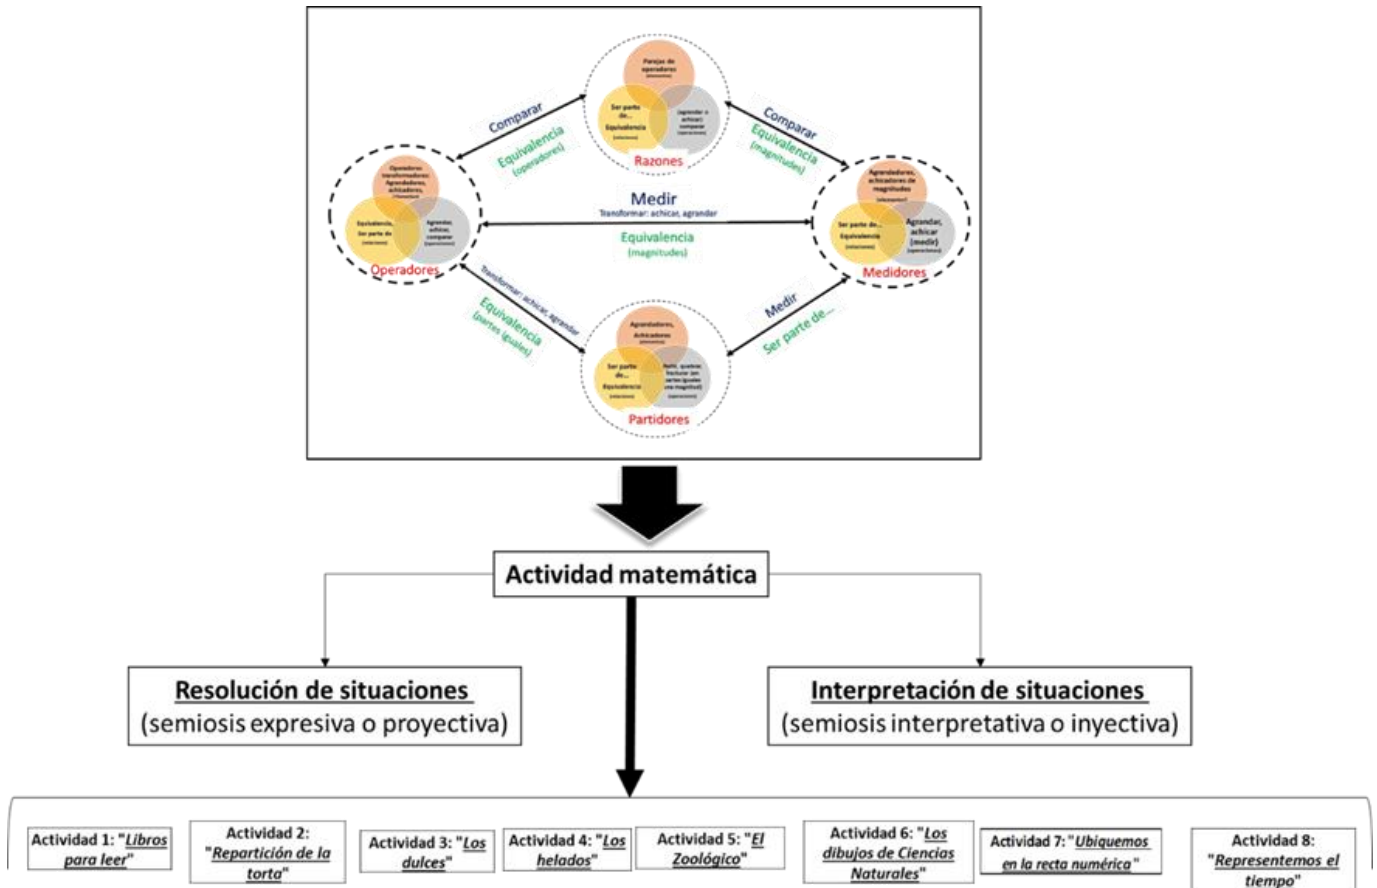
Parejas de operadores
Ser parte de... Equivalencia
Agrandar o achicar; comparar
Razones

Comparar
Equivalencia (operadores)

Comparar
Equivalencia (magnitudes)

Operadores transformadores: Agrandadores, achicadores
Equivalencia, Ser parte de
Agrandar, achicar, comparar
Operadores

Medir
Transformar: achicar, agrandar
Equivalencia
(magnitudes)

Agrandadores, achicadores de magnitudes
Ser parte de... Equivalencia
Agrandar, achicar (medir)
Medidores

Transformar: achicar, agrandar
Equivalencia (partes iguales)

Medir
Ser parte de...

Agrandadores, Achicadores
Ser parte de... Equivalencia
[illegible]
Partidores

Actividad matemática

Resolución de situaciones
(semiosis expresiva o proyectiva)

Interpretación de situaciones
(semiosis interpretativa o inyectiva)

Actividad 1: "Libros para leer"

Actividad 2: "Repartición de la torta"

Actividad 3: "Los dulces"

Actividad 4: "Los helados"

Actividad 5: "El Zoológico"

Actividad 6: "Los dibujos de Ciencias Naturales"

Actividad 7: "Ubiquemos en la recta numérica"

Actividad 8: "Representemos el tiempo"